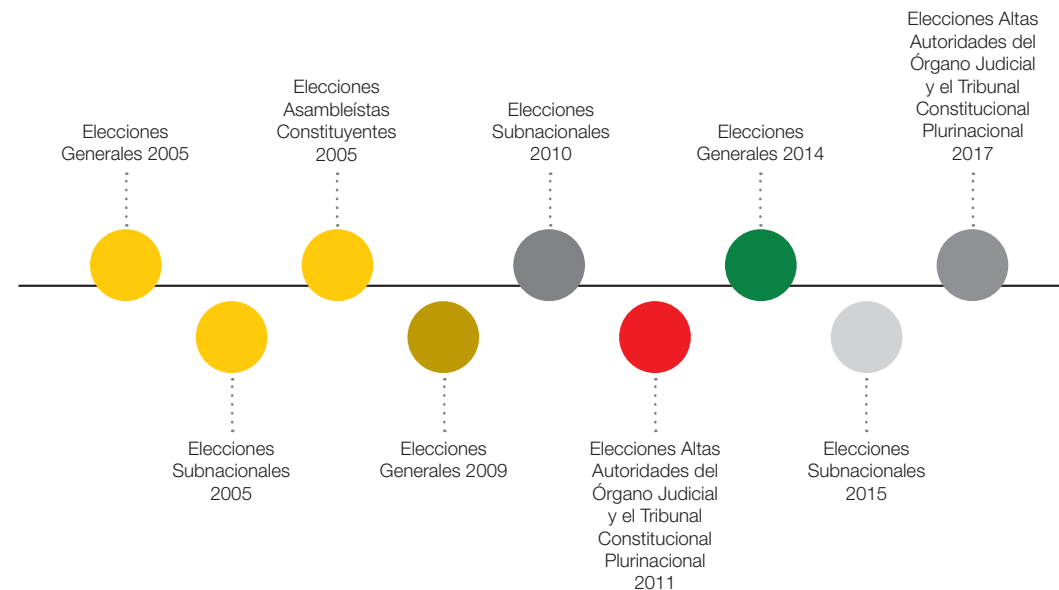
Elecciones Generales 2005

Elecciones Subnacionales 2005

Elecciones Asambleístas Constituyentes 2005

Elecciones Generales 2009

Elecciones Subnacionales 2010

Elecciones Altas Autoridades del Órgano Judicial y el Tribunal Constitucional Plurinacional 2011

Elecciones Generales 2014

Elecciones Subnacionales 2015

Elecciones Altas Autoridades del Órgano Judicial y el Tribunal Constitucional Plurinacional 2017